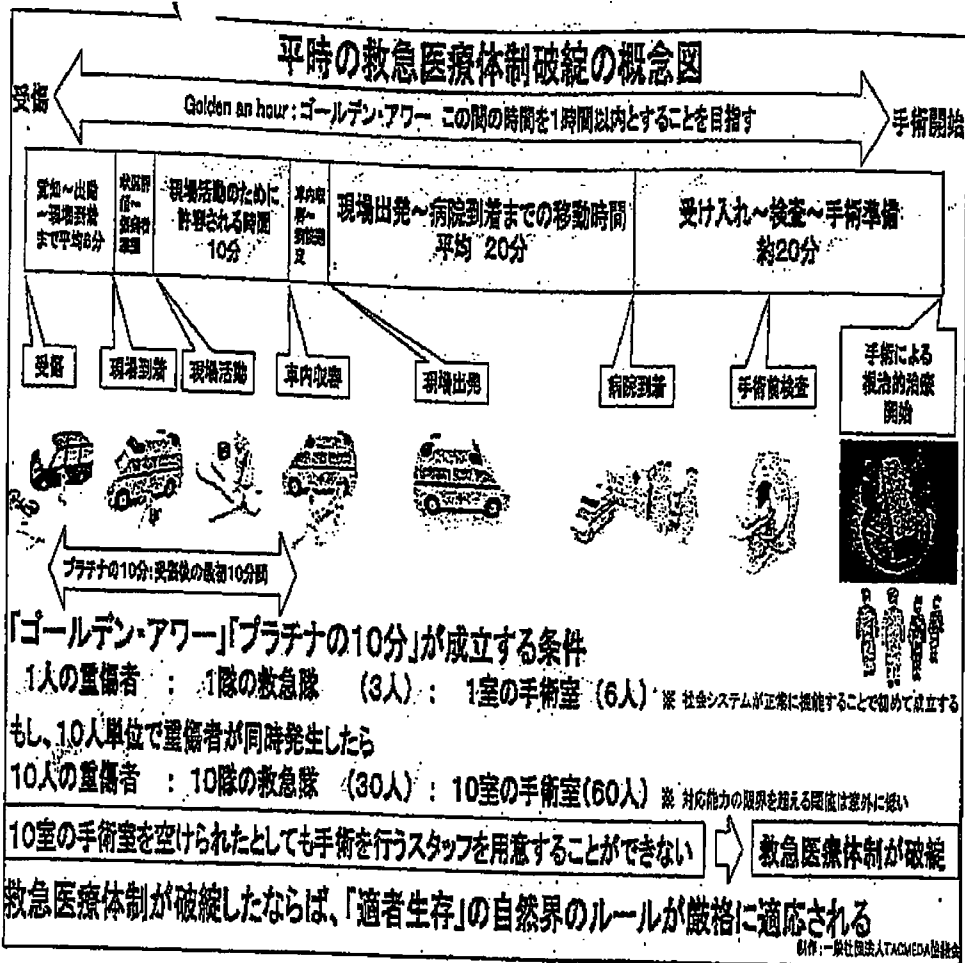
平時の救急医療体制破綻の概念図

受傷

Golden an hour：ゴールデン・アワー　この間の時間を1時間以内とすることを目指す

手術開始

覚知～出発～現場到着まで平均8分

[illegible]

現場活動のために許容される時間10分

車内収容～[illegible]

現場出発～病院到着までの移動時間平均 20分

受け入れ～検査～手術準備約20分

受傷

現場到着

現場活動

車内収容

現場出発

病院到着

手術前検査

手術による根治的治療開始

プラチナの10分：受傷後の最初10分間

「ゴールデン・アワー」「プラチナの10分」が成立する条件

1人の重傷者　：　1隊の救急隊　（3人）　：　1室の手術室　（6人）　※ 社会システムが正常に機能することで初めて成立する

もし、10人単位で重傷者が同時発生したら

10人の重傷者　：　10隊の救急隊　（30人）　：　10室の手術室（60人）　※ 対応能力の限界を超える閾値は意外に低い

10室の手術室を空けられたとしても手術を行うスタッフを用意することができない

救急医療体制が破綻

救急医療体制が破綻したならば、「適者生存」の自然界のルールが厳格に適応される

制作：一般社団法人TACMEDA協議会